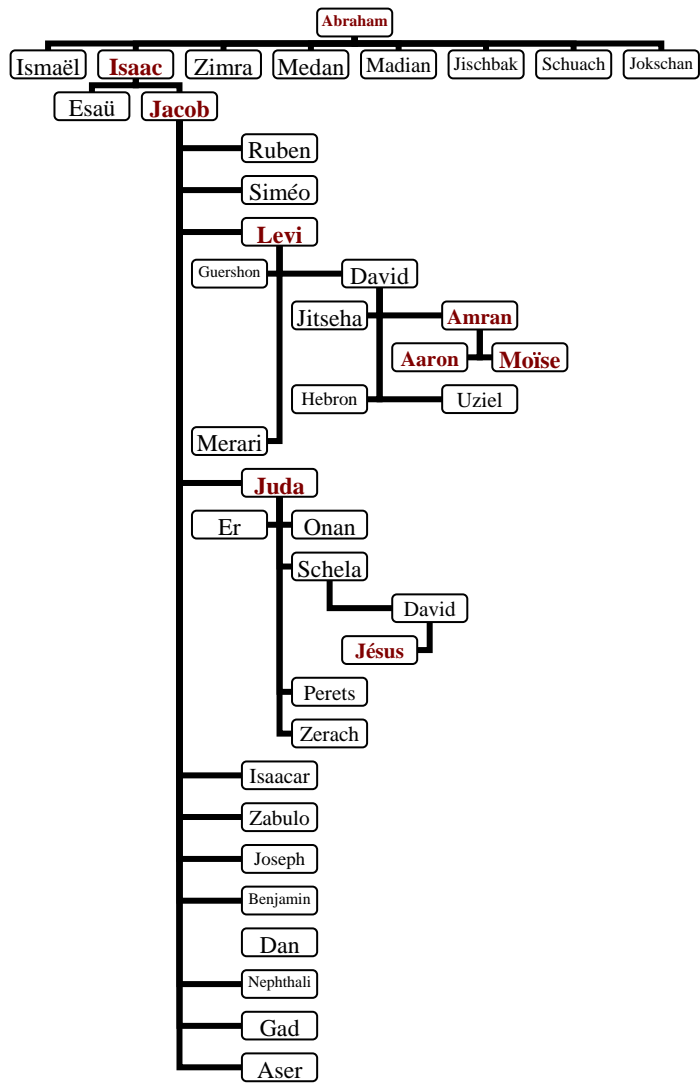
Abraham

Ismaël
Isaac
Zimra
Medan
Madian
Jischbak
Schuach
Jokschan

Esaü
Jacob

Ruben
Siméo
Levi
Guershon
David
Jitseha
Amran
Aaron
Moïse
Hebron
Uziel
Merari
Juda
Er
Onan
Schela
David
Jésus
Perets
Zerach
Isaacar
Zabulo
Joseph
Benjamin
Dan
Nephthali
Gad
Aser